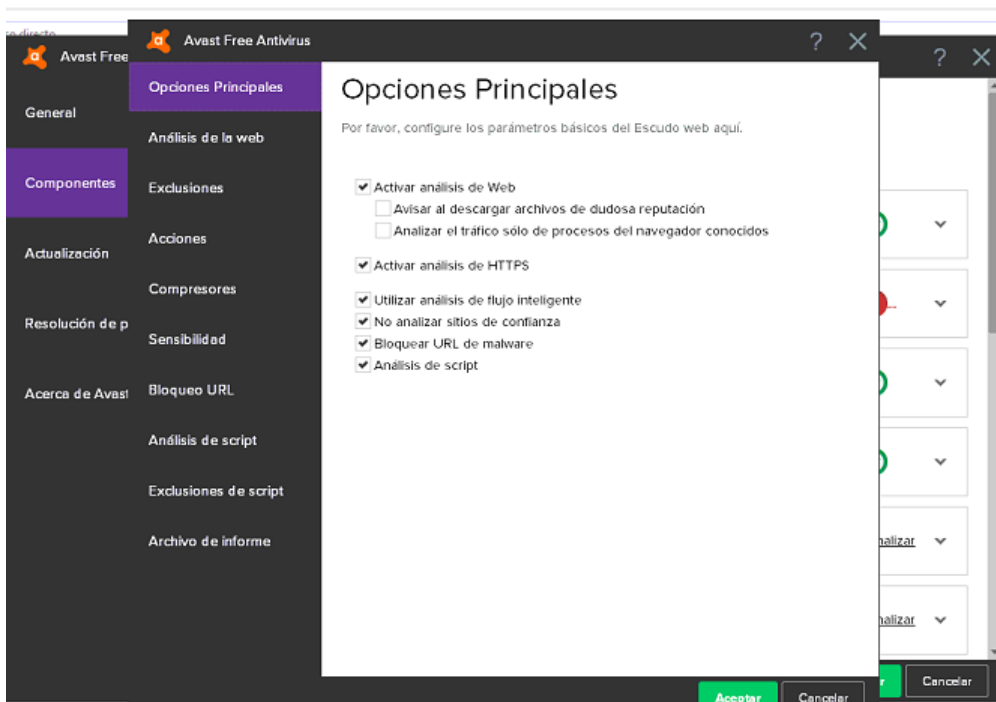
re directo

Avast Free

General

Componentes

Actualización

Resolución de p

Acerca de Avast

Avast Free Antivirus

? ✕

Opciones Principales

Análisis de la web

Exclusiones

Acciones

Compresores

Sensibilidad

Bloqueo URL

Análisis de script

Exclusiones de script

Archivo de informe

Opciones Principales

Por favor, configure los parámetros básicos del Escudo web aquí.

Activar análisis de Web

Avisar al descargar archivos de dudosa reputación

Analizar el tráfico sólo de procesos del navegador conocidos

Activar análisis de HTTPS

Utilizar análisis de flujo inteligente

No analizar sitios de confianza

Bloquear URL de malware

Análisis de script

? ✕

nalizar

nalizar

Aceptar

Cancelar

r

Cancelar